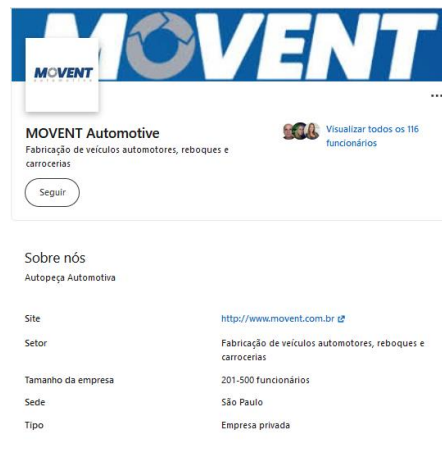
MOVENT

MOVENT

...

MOVENT Automotive
Fabricação de veículos automotores, reboques e carrocerias

Visualizar todos os 116 funcionários

Seguir

Sobre nós
Autopeça Automotiva

| | |
|---|---|
| Site | http://www.movent.com.br |
| Setor | Fabricação de veículos automotores, reboques e carrocerias |
| Tamanho da empresa | 201-500 funcionários |
| Sede | São Paulo |
| Tipo | Empresa privada |